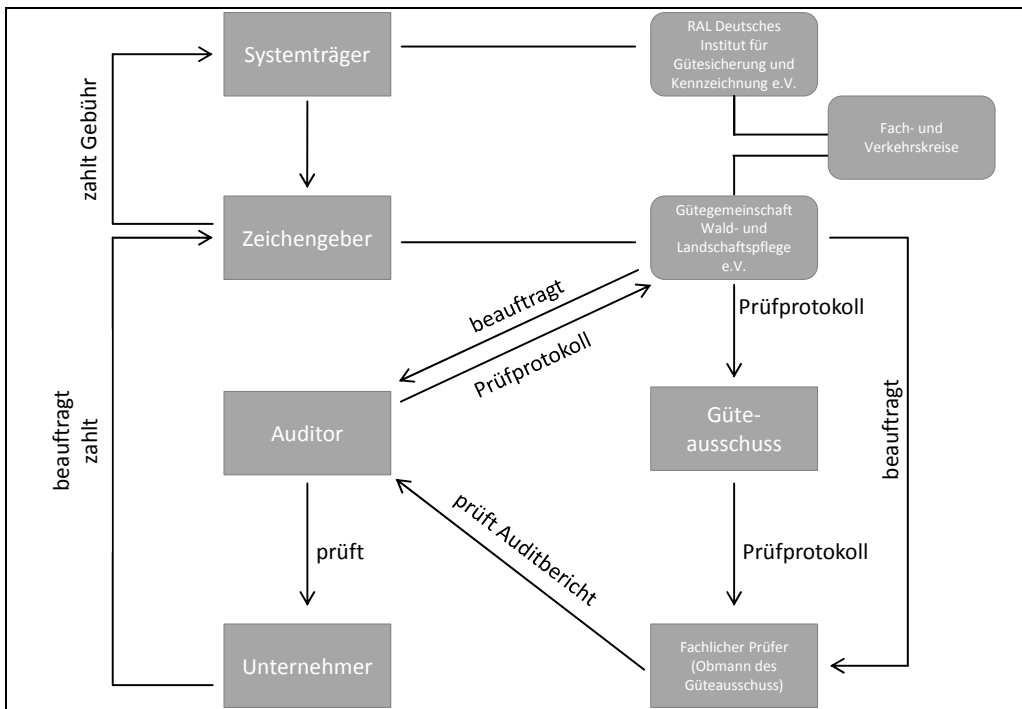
Systemträger

RAL Deutsches Institut für Gütesicherung und Kennzeichnung e.V.

Fach- und Verkehrskreise

zahlt Gebühr

Zeichengeber

Gütegemeinschaft Wald- und Landschaftspflege e.V.

beauftragt

Prüfprotokoll

Prüfprotokoll

beauftragt
zahlt

Auditor

Güte-
ausschuss

beauftragt

prüft Auditbericht

prüft

Prüfprotokoll

Unternehmer

Fachlicher Prüfer (Obmann des Güteausschuss)